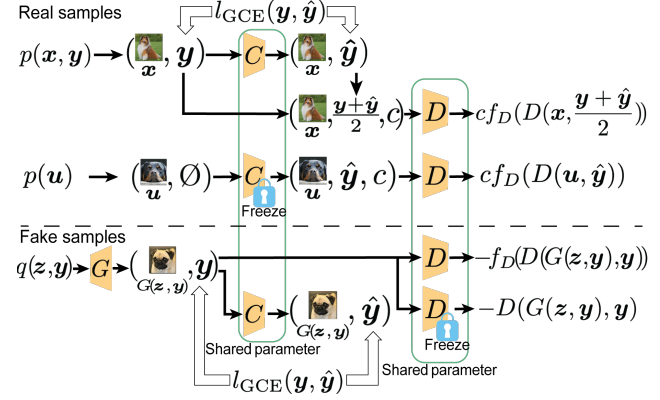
Real samples
$l_{\mathrm{GCE}}(\boldsymbol{y}, \hat{\boldsymbol{y}})$
$p(\boldsymbol{x}, \boldsymbol{y})$ $(\boldsymbol{x}, \boldsymbol{y})$ $C$ $(\boldsymbol{x}, \hat{\boldsymbol{y}})$
$(\boldsymbol{x}, \frac{\boldsymbol{y}+\hat{\boldsymbol{y}}}{2}, c)$ $D$ $cf_D(D(\boldsymbol{x}, \frac{\boldsymbol{y}+\hat{\boldsymbol{y}}}{2}))$
$p(\boldsymbol{u})$ $(\boldsymbol{u}, \varnothing)$ $C$ $(\boldsymbol{u}, \hat{\boldsymbol{y}}, c)$ $D$ $cf_D(D(\boldsymbol{u}, \hat{\boldsymbol{y}}))$
Freeze
Fake samples
$q(\boldsymbol{z}, \boldsymbol{y})$ $G$ $(G(\boldsymbol{z}, \boldsymbol{y}), \boldsymbol{y})$ $D$ $-f_D(D(G(\boldsymbol{z}, \boldsymbol{y}), \boldsymbol{y}))$
$C$ $(G(\boldsymbol{z}, \boldsymbol{y}), \hat{\boldsymbol{y}})$ $D$ $-D(G(\boldsymbol{z}, \boldsymbol{y}), \boldsymbol{y})$
Shared parameter
Freeze
$l_{\mathrm{GCE}}(\boldsymbol{y}, \hat{\boldsymbol{y}})$
Shared parameter